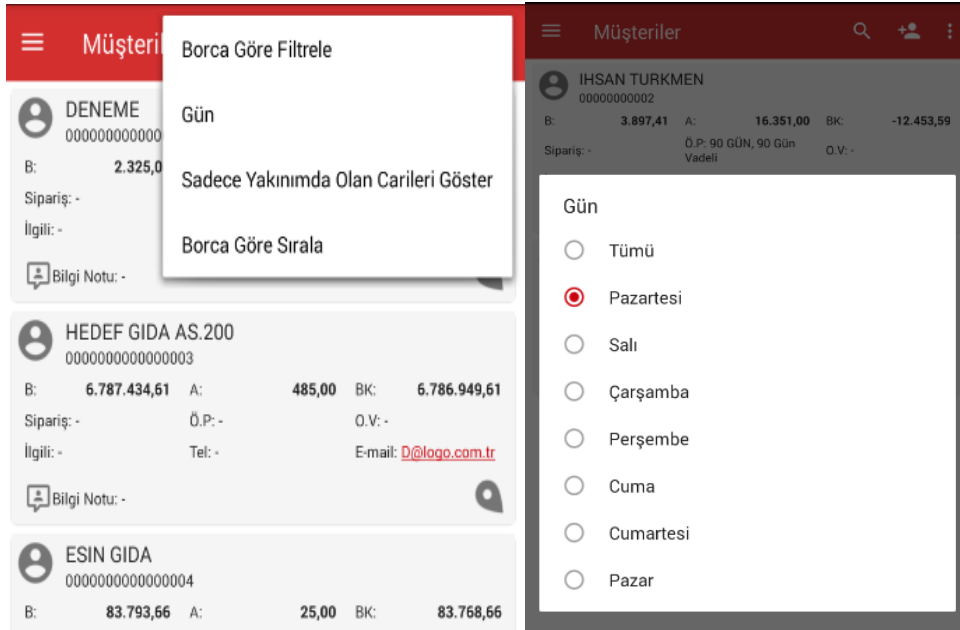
Müşteril

Borca Göre Filtrele

Gün

Sadece Yakınımda Olan Carileri Göster

Borca Göre Sırala

DENEME
000000000000

B: 2.325,0

Sipariş: -

İlgili: -

Bilgi Notu: -

HEDEF GIDA AS.200
0000000000000003

| B: | 6.787.434,61 | A: | 485,00 | BK: | 6.786.949,61 |
|---|---|---|---|---|---|
| Sipariş: - | | Ö.P: - | | O.V: - | |
| İlgili: - | | Tel: - | | E-mail: D@logo.com.tr | |

Bilgi Notu: -

ESIN GIDA
0000000000000004

| B: | 83.793,66 | A: | 25,00 | BK: | 83.768,66 |
|---|---|---|---|---|---|

Müşteriler

IHSAN TURKMEN
00000000002

| B: | 3.897,41 | A: | 16.351,00 | BK: | -12.453,59 |
|---|---|---|---|---|---|
| Sipariş: - | | Ö.P: 90 GÜN, 90 Gün Vadeli | | O.V: - | |

Gün

Tümü

Pazartesi

Salı

Çarşamba

Perşembe

Cuma

Cumartesi

Pazar